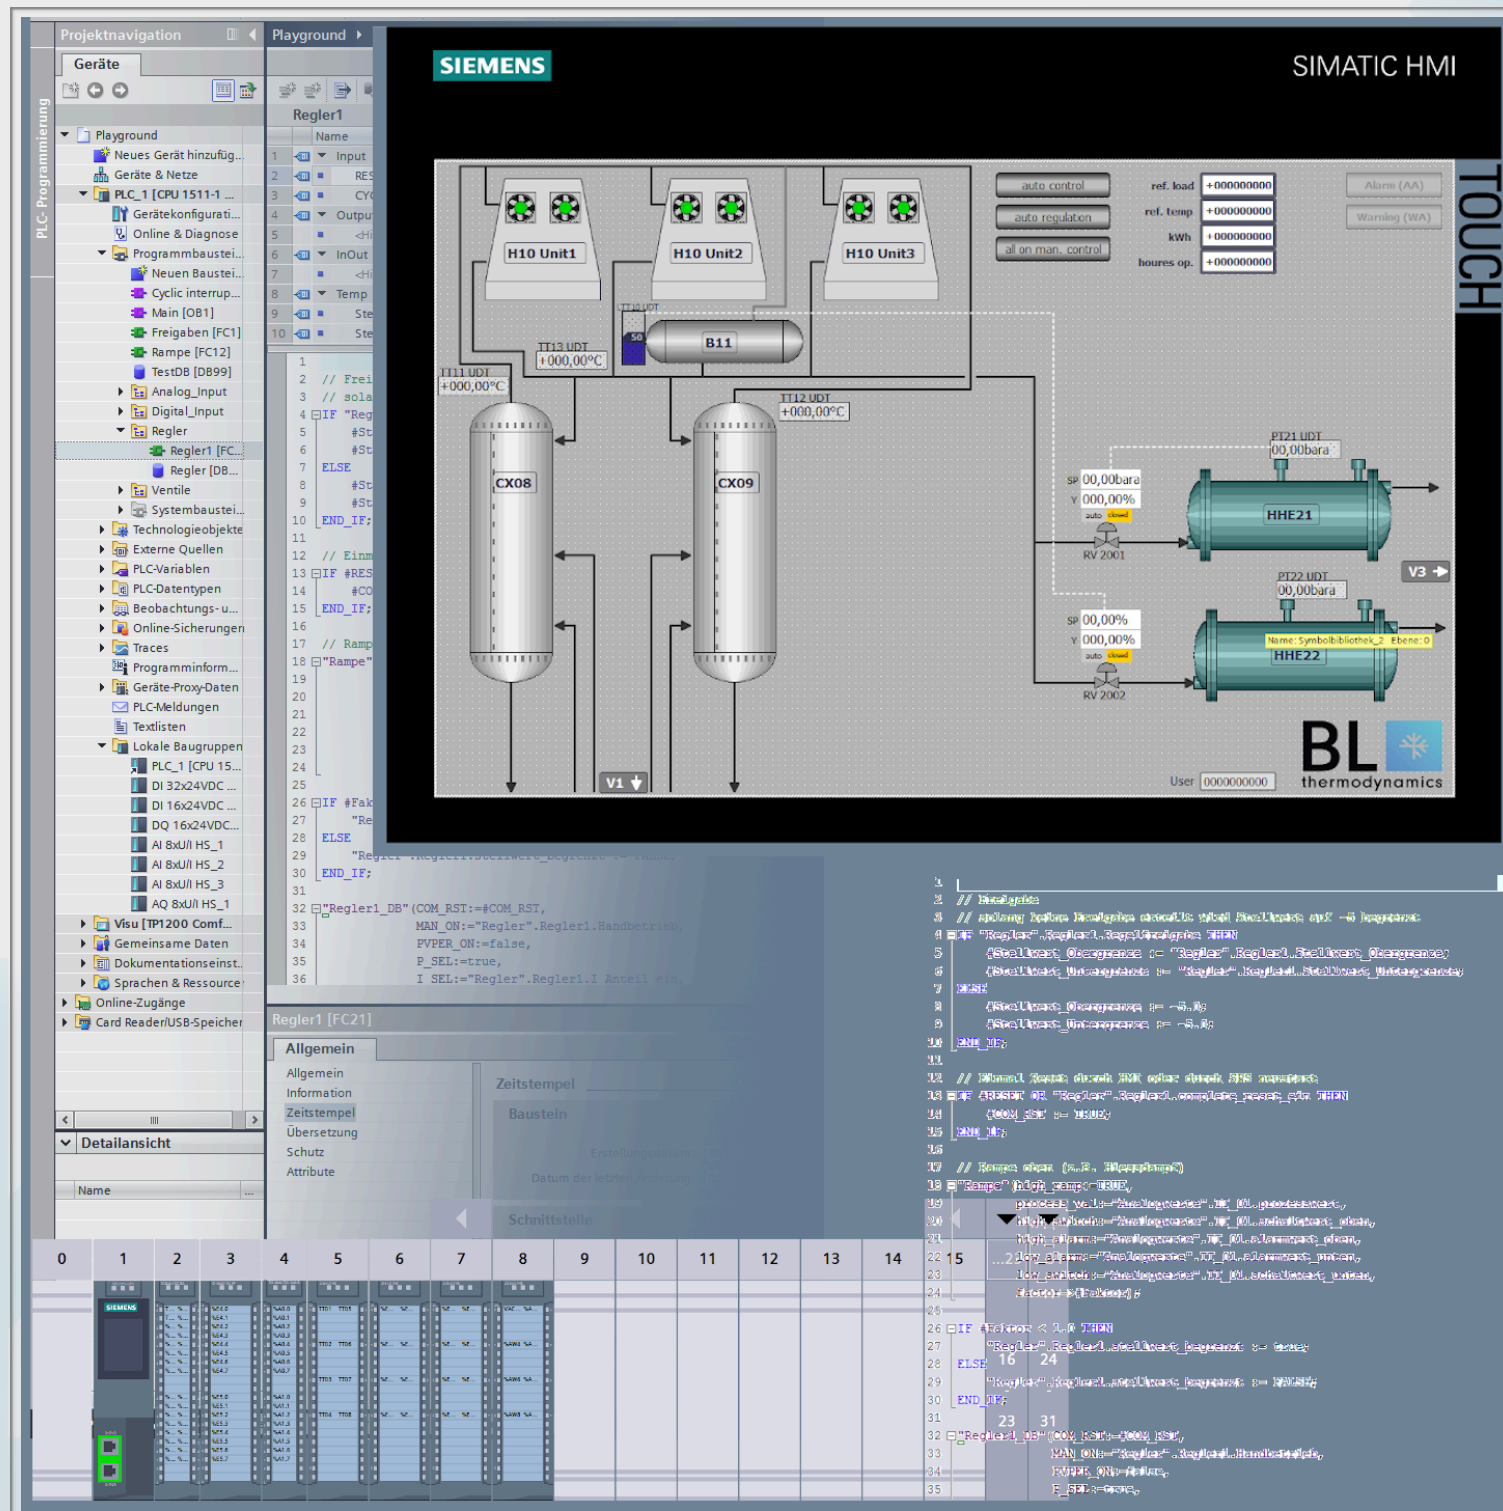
PLC- Programmierung

Projektnavigation

Geräte

Playground
Neues Gerät hinzufüg...
Geräte & Netze
PLC_1 [CPU 1511-1 ...
Gerätekonfigurati...
Online & Diagnose
Programmbaustei...
Neuen Baustei...
Cyclic interrup...
Main [OB1]
Freigaben [FC1]
Rampe [FC12]
TestDB [DB99]
Analog_Input
Digital_Input
Regler
Regler1 [FC...
Regler [DB...
Ventile
Systembaustei...
Technologieobjekte
Externe Quellen
PLC-Variablen
PLC-Datentypen
Beobachtungs- u...
Online-Sicherungen
Traces
Programminform...
Geräte-Proxy-Daten
PLC-Meldungen
Textlisten
Lokale Baugruppen
PLC_1 [CPU 15...
DI 32x24VDC ...
DI 16x24VDC ...
DQ 16x24VDC...
AI 8xU/I HS_1
AI 8xU/I HS_2
AI 8xU/I HS_3
AQ 8xU/I HS_1
Visu [TP1200 Comf...
Gemeinsame Daten
Dokumentationseinst...
Sprachen & Ressource
Online-Zugänge
Card Reader/USB-Speicher

Detailansicht

Name

Playground

Regler1

Name
1 Input
2 RES
3 CY
4 Output
5 <Hi
6 InOut
7 <Hi
8 Temp
9 Ste
10 Ste

1
2 // Frei
3 // sola
4 IF "Reg
5 #St
6 #St
7 ELSE
8 #St
9 #St
10 END_IF;
11
12 // Einm
13 IF #RES
14 #CO
15 END_IF;
16
17 // Ramp
18 "Rampe"
19
20
21
22
23
24
25
26 IF #Fak
27 "Re
28 ELSE
29 "Regler".Regler1.Stellwert_begrenzt := false;
30 END_IF;
31
32 "Regler1_DB"(COM_RST:=#COM_RST,
33 MAN_ON:="Regler".Regler1.Handbetrieb,
34 PVPER_ON:=false,
35 P_SEL:=true,
36 I_SEL:="Regler".Regler1.I_Anteil_ein,

SIEMENS

SIMATIC HMI

TOUCH

H10 Unit1
H10 Unit2
H10 Unit3
TT10 UDT
50
B11
TT13 UDT
+000,00°C
TT11 UDT
+000,00°C
TT12 UDT
+000,00°C
CX08
CX09
V1
auto control
auto regulation
all on man. control
ref. load +000000000
ref. temp +000000000
kWh +000000000
houres op. +000000000
Alarm (AA)
Warning (WA)
PT21 UDT
00,00bara
SP 00,00bara
Y 000,00%
auto closed
RV 2001
HHE21
V3
PT22 UDT
00,00bara
SP 00,00%
Y 000,00%
auto closed
RV 2002
HHE22
Name: Symbolbibliothek_2 Ebene: 0
BL
thermodynamics
User 0000000000

Regler1 [FC21]

Allgemein

Allgemein
Information
Zeitstempel
Übersetzung
Schutz
Attribute

Zeitstempel
Baustein
Erstellungsdatum
Datum der letzten Änderung
Schnittstelle

1
2 // Freigabe
3 // solang keine Freigabe stellt wird Stellwert auf -5 begrenzt
4 IF "Regler".Regler1.Regelfreigabe THEN
5 #Stellwert_Obergrenze := "Regler".Regler1.Stellwert_Obergrenze;
6 #Stellwert_Untergrenze := "Regler".Regler1.Stellwert_Untergrenze;
7 ELSE
8 #Stellwert_Obergrenze := -5.0;
9 #Stellwert_Untergrenze := -5.0;
10 END_IF;
11
12 // Einmal Reset durch HMI oder durch FBS ausgelöst
13 IF #RESET OR "Regler".Regler1.complete_reset_ein THEN
14 #COM_RST := TRUE;
15 END_IF;
16
17 // Rampe oben (z.B. Messdampf)
18 "Rampe"(high_ramp:=TRUE,
19 process_val:="Analogwerte".TT_01.prozesswert,
20 high_switch:="Analogwerte".TT_01.schaltwert_oben,
21 high_alarm:="Analogwerte".TT_01.alarmwert_oben,
22 low_alarm:="Analogwerte".TT_01.alarmwert_unten,
23 low_switch:="Analogwerte".TT_01.schaltwert_unten,
24 factor=>#Faktor);
25
26 IF #Faktor < 1.0 THEN
27 "Regler".Regler1.stellwert_begrenzt := true;
28 ELSE
29 "Regler".Regler1.stellwert_begrenzt := FALSE;
30 END_IF;
31
32 "Regler1_DB"(COM_RST:=#COM_RST,
33 MAN_ON:="Regler".Regler1.Handbetrieb,
34 PVPER_ON:=false,
35 P_SEL:=true,

0 1 2 3 4 5 6 7 8 9 10 11 12 13 14 15
16 24
23 31

SIEMENS